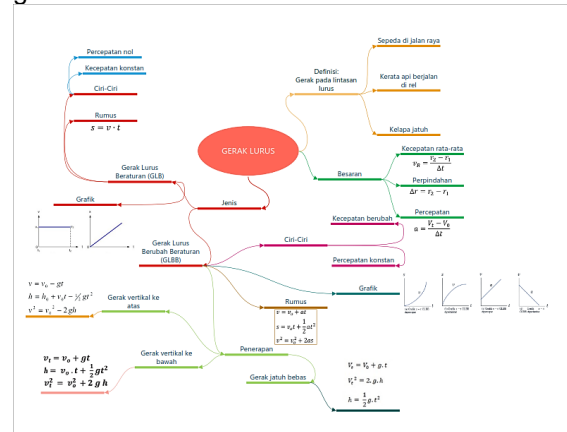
GERAK LURUS

Definisi:
Gerak pada lintasan lurus

Sepeda di jalan raya

Kerata api berjalan di rel

Kelapa jatuh

Besaran

Kecepatan rata-rata
$v_R = \frac{r_2 - r_1}{\Delta t}$

Perpindahan
$\Delta r = r_2 - r_1$

Percepatan
$a = \frac{V_t - V_0}{\Delta t}$

Jenis

Gerak Lurus Beraturan (GLB)

Ciri-Ciri

Percepatan nol

Kecepatan konstan

Rumus
$s = v \cdot t$

Grafik

Gerak Lurus Berubah Beraturan (GLBB)

Ciri-Ciri

Kecepatan berubah

Percepatan konstan

Grafik

Rumus
$v = v_o + at$
$s = v_o t + \frac{1}{2}at^2$
$v^2 = v_o^2 + 2as$

Penerapan

Gerak vertikal ke atas
$v = v_o - gt$
$h = h_o + v_o t - \frac{1}{2} gt^2$
$v^2 = v_o^2 - 2gh$

Gerak vertikal ke bawah
$v_t = v_o + gt$
$h = v_o \cdot t + \frac{1}{2}gt^2$
$v_t^2 = v_o^2 + 2gh$

Gerak jatuh bebas
$V_t = V_0 + g.t$
$V_t^2 = 2.g.h$
$h = \frac{1}{2}g.t^2$